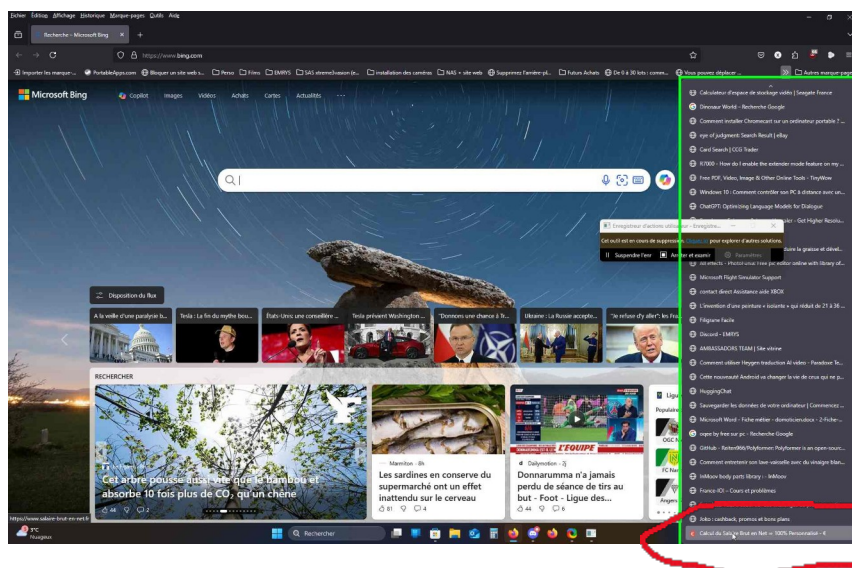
Fichier Édition Affichage Historique Marque-pages Outils Aide

Recherche – Microsoft Bing

https://www.bing.com

Importer les marque-... PortableApps.com Bloquer un site web s... Perso Films EMRYS SAS xtreme3vasion (e... installation des caméras NAS + site web Supprimez l'arrière-pl... Futurs Achats De 0 à 30 lots : comm... Vous pouvez déplacer ... Autres marque-pages

Microsoft Bing Copilot Images Vidéos Achats Cartes Actualités

Enregistreur d'actions utilisateur – Enregistre...
Cet outil est en cours de suspension. Cliquez ici pour explorer d'autres solutions.
Suspendre l'enr Arrêter et examir Paramètres

Disposition du flux

A la veille d'une paralysie b...
Tesla : La fin du mythe bou...
États-Unis: une conseillère ...
Tesla prévient Washington ...
"Donnons une chance à Tr...
Ukraine : La Russie accepte...
"Je refuse d'y aller": les Fra...

RECHERCHER

Cet arbre pousse aussi vite que le bambou et absorbe 10 fois plus de $CO_2$ qu'un chêne
44 2

Marmiton · 8h
Les sardines en conserve du supermarché ont un effet inattendu sur le cerveau
81 4

Dailymotion · 2j
Donnarumma n'a jamais perdu de séance de tirs au but - Foot - Ligue des...
44 6

L'ÉQUIPE

Ligue
Populaire
OGC N
FC Nan
Angers

Calculateur d'espace de stockage vidéo | Seagate France
Dinosaur World – Recherche Google
Comment installer Chromecast sur un ordinateur portable ? ...
eye of judgment: Search Result | eBay
Card Search | CCG Trader
R7000 – How do I enable the extender mode feature on my ...
Free PDF, Video, Image & Other Online Tools – TinyWow
Windows 10 : Comment contrôler son PC à distance avec un...
ChatGPT: Optimizing Language Models for Dialogue
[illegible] - Get Higher Resolu...
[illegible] la graisse et dével...
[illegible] effects – Photo-Effect Free pic editor online with library of...
Microsoft Flight Simulator Support
contact direct Assistance aide XBOX
L'invention d'une peinture « isolante » qui réduit de 2℃ à 38...
Filigrane Facile
Discord – EMRYS
AMBASSADORS TEAM | Site vitrine
Comment utiliser Heygen traduction AI video – Pandaxe Te...
Cette nouveauté Android va changer la vie de ceux qui ne p...
HuggingChat
Sauvegarder les données de votre ordinateur | Commencez ...
Microsoft Word – Fiche métier – domoticien.docx – 2-Fiche-...
orpe by free sur pc – Recherche Google
GitHub – Retter966/Polyformer: Polyformer is an open-sourc...
Comment entretenir son lave-vaisselle avec du vinaigre blan...
InMoov body parts library :: InMoov
France-IOI – Cours et problèmes
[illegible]
Joko : cashback, promos et bons plans
Calcul du Salaire Brut en Net = 100% Personnalisé – 4

https://www.salaire-brut-en-net.fr
9°C Nuageux
Rechercher